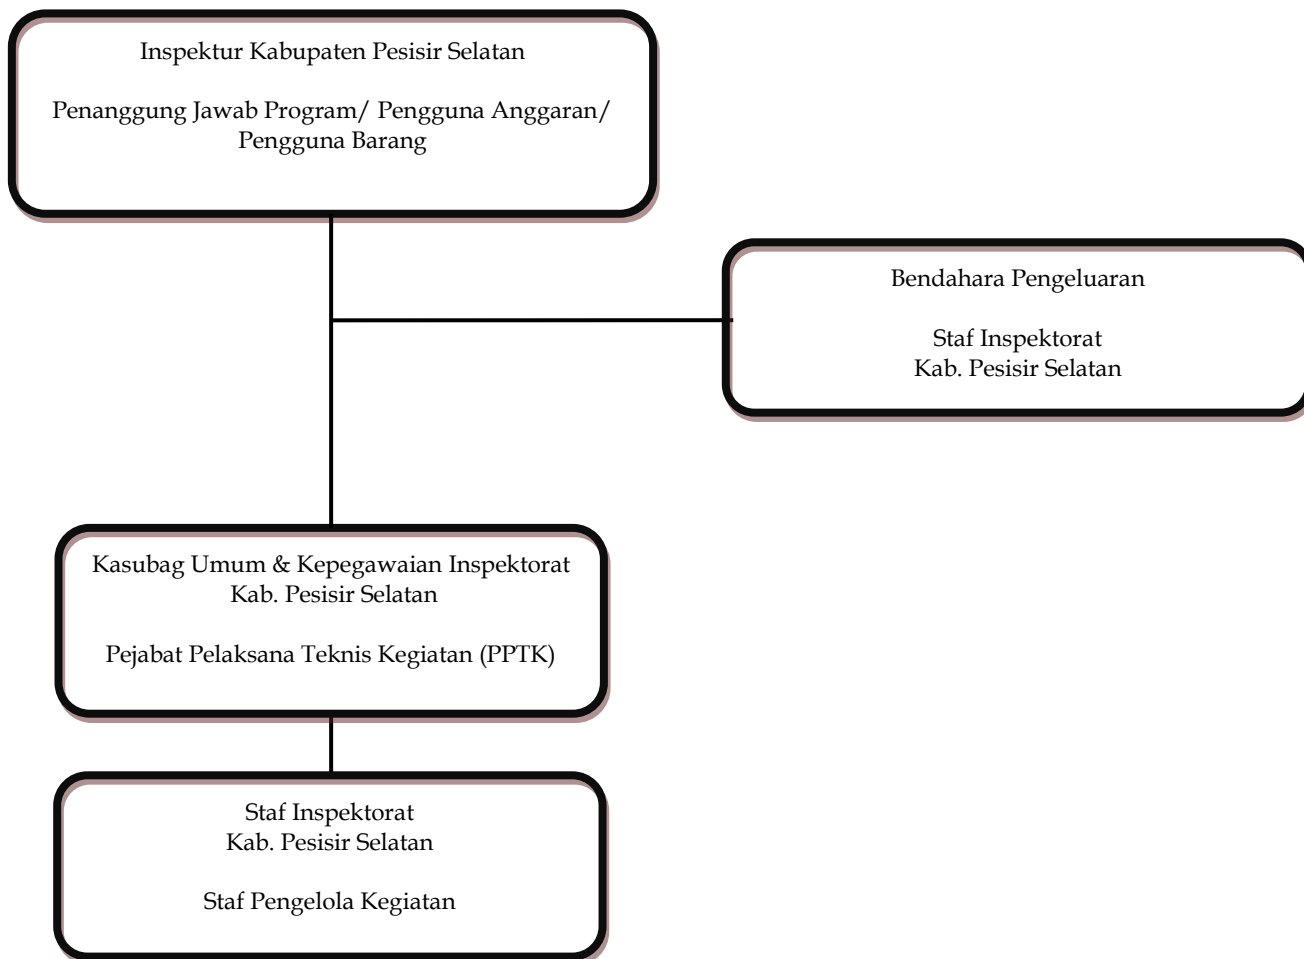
Inspektur Kabupaten Pesisir Selatan

Penanggung Jawab Program/ Pengguna Anggaran/ Pengguna Barang

Bendahara Pengeluaran

Staf Inspektorat
Kab. Pesisir Selatan

Kasubag Umum & Kepegawaian Inspektorat
Kab. Pesisir Selatan

Pejabat Pelaksana Teknis Kegiatan (PPTK)

Staf Inspektorat
Kab. Pesisir Selatan

Staf Pengelola Kegiatan